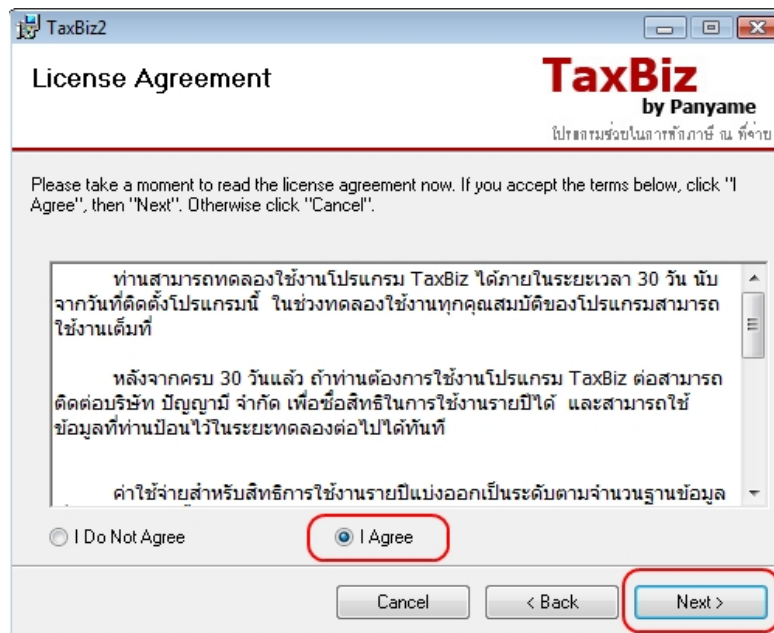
TaxBiz2

License Agreement

TaxBiz
by Panyame
โปรแกรมช่วยในการหักภาษี ณ ที่จ่าย

Please take a moment to read the license agreement now. If you accept the terms below, click "I Agree", then "Next". Otherwise click "Cancel".

ท่านสามารถทดลองใช้งานโปรแกรม TaxBiz ได้ภายในระยะเวลา 30 วัน นับจากวันที่ติดตั้งโปรแกรมนี้ ในช่วงทดลองใช้งานทุกคุณสมบัติของโปรแกรมสามารถใช้งานเต็มที่

หลังจากครบ 30 วันแล้ว ถ้าท่านต้องการใช้งานโปรแกรม TaxBiz ต่อสามารถติดต่อบริษัท ปัญญามี จำกัด เพื่อซื้อสิทธิในการใช้งานรายปีได้ และสามารถใช้ข้อมูลที่ท่านป้อนไว้ในระยะทดลองต่อไปได้ทันที

ค่าใช้จ่ายสำหรับสิทธิการใช้งานรายปีแบ่งออกเป็นระดับตามจำนวนฐานข้อมูล

I Do Not Agree

I Agree

Cancel

< Back

Next >